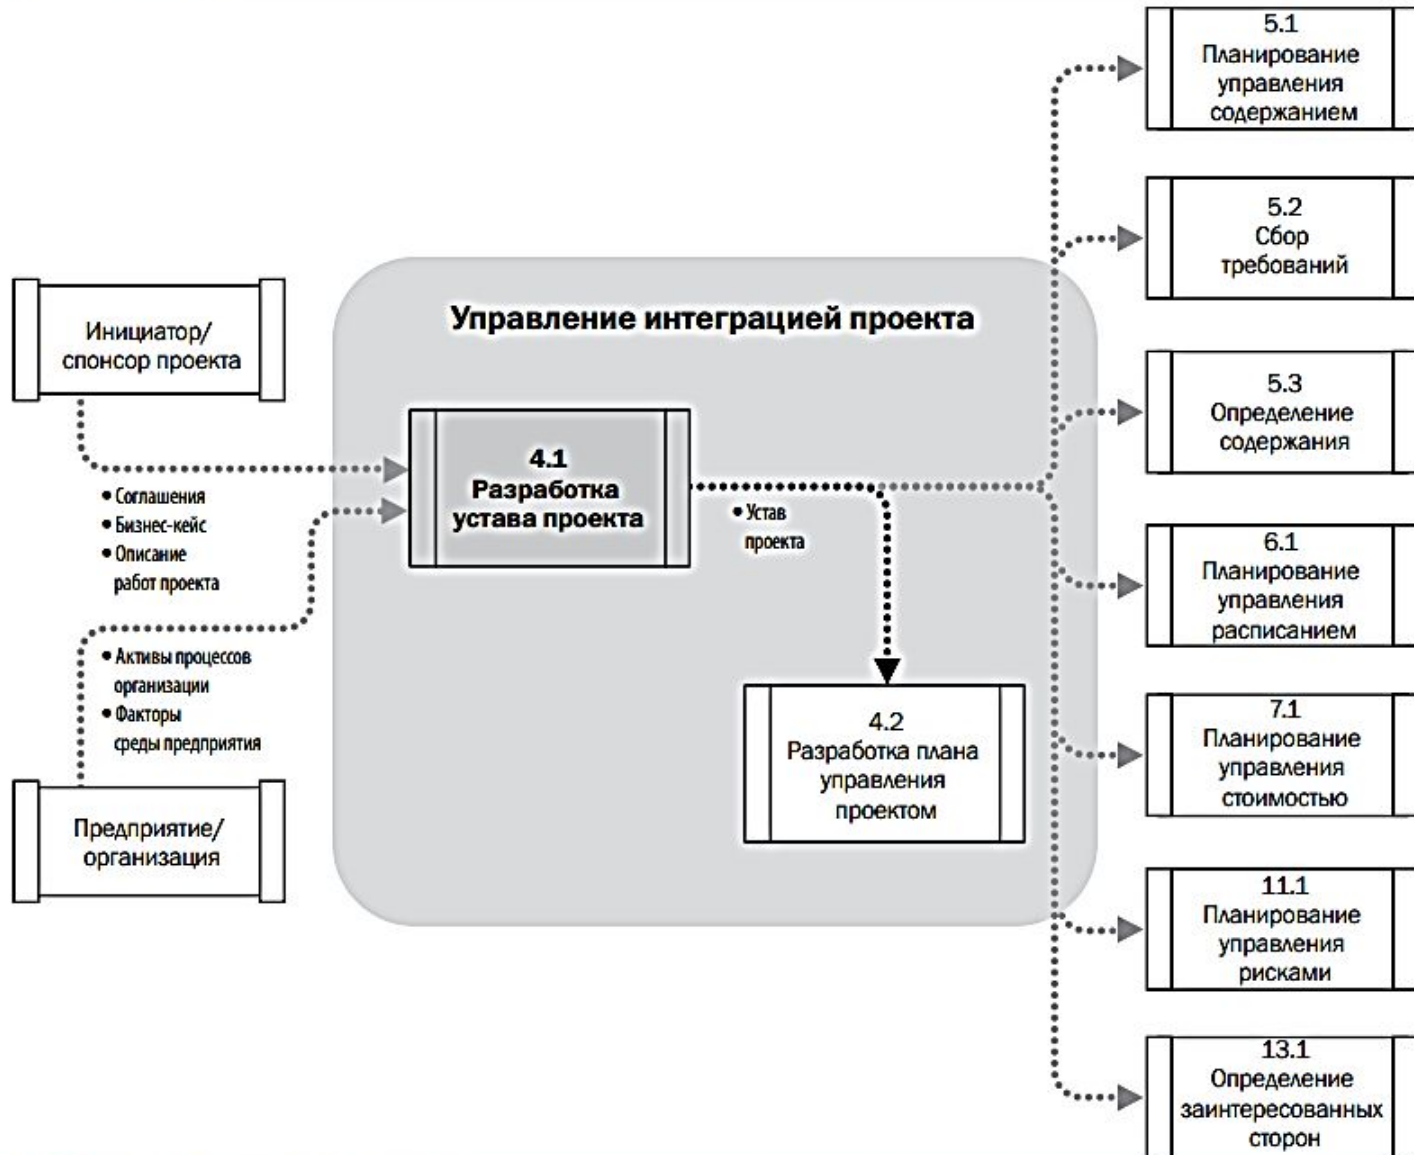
Управление интеграцией проекта

Инициатор/ спонсор проекта

• Соглашения
• Бизнес-кейс
• Описание работ проекта

4.1
Разработка устава проекта

• Устав проекта

• Активы процессов организации
• Факторы среды предприятия

Предприятие/ организация

4.2
Разработка плана управления проектом

5.1
Планирование управления содержанием

5.2
Сбор требований

5.3
Определение содержания

6.1
Планирование управления расписанием

7.1
Планирование управления стоимостью

11.1
Планирование управления рисками

13.1
Определение заинтересованных сторон